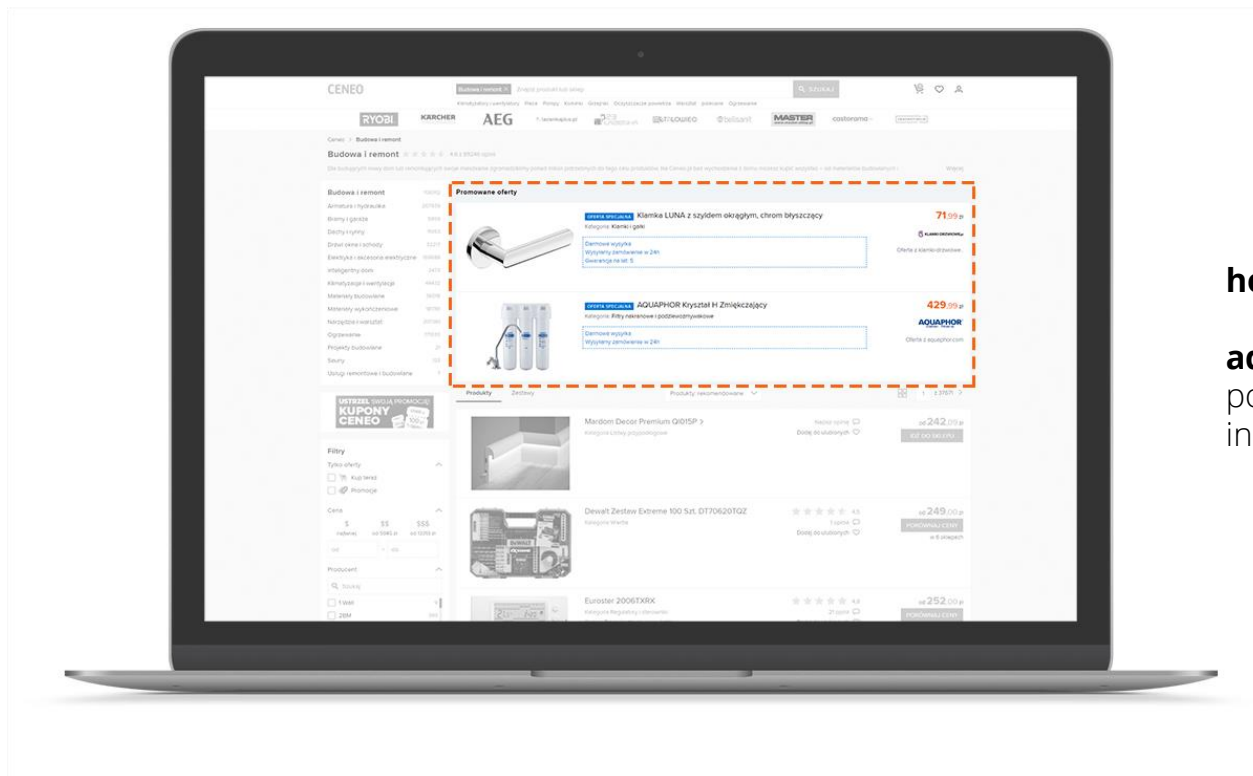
CENEO

Budowa i remont × Znajdź produkt lub sklep

SZUKAJ

RYOBI KARCHER AEG MASTER castorama

Ceneo / Budowa i remont

Budowa i remont

Budowa i remont
Armatura i hydraulika
Bramy i garaże
Dachy i rynny
Drzwi okna i schody
Elektryka i akcesoria elektryczne
Inteligentny dom
Klimatyzacja i wentylacja
Materiały budowlane
Materiały wykończeniowe
Narzędzia i warsztat
Ogrzewanie
Projekty budowlane
Sauny
Usługi remontowe i budowlane

Promowane oferty

OFERTA SPECJALNA Klamka LUNA z szyldem okrągłym, chrom błyszczący
Kategoria: Klamki i gałki
Darmowa wysyłka
Wysyłamy zamówienie w 24h
Gwarancja na lat: 5
71,99 zł
Oferta z klamki-drzwiowe

OFERTA SPECJALNA AQUAPHOR Kryształ H Zmiękczający
Kategoria: Filtry nakranowe i podzlewozmywakowe
Darmowa wysyłka
Wysyłamy zamówienie w 24h
429,99 zł
AQUAPHOR
Oferta z aquaphor.com

Produkty Zestawy
Produkty: rekomendowane

USTRZEL SWOJĄ PROMOCJĘ! KUPONY CENEO

Filtry
Tylko oferty
Kup teraz
Promocje
Cena
$ $$ $$$
Producent
Szukaj

Mardom Decor Premium QI015P >
Kategoria Listwy przypodłogowe
Napisz opinię
Dodaj do ulubionych
od 242,00 zł
IDŹ DO SKLEPU

Dewalt Zestaw Extreme 100 Szt. DT70620TQZ
Kategoria Wiertła
Dodaj do ulubionych
od 249,00 zł
PORÓWNAJ CENY

Euroster 2006TXRX
Kategoria Regulatory i sterowniki
od 252,00 zł
PORÓWNAJ CENY

he
ad
po
in